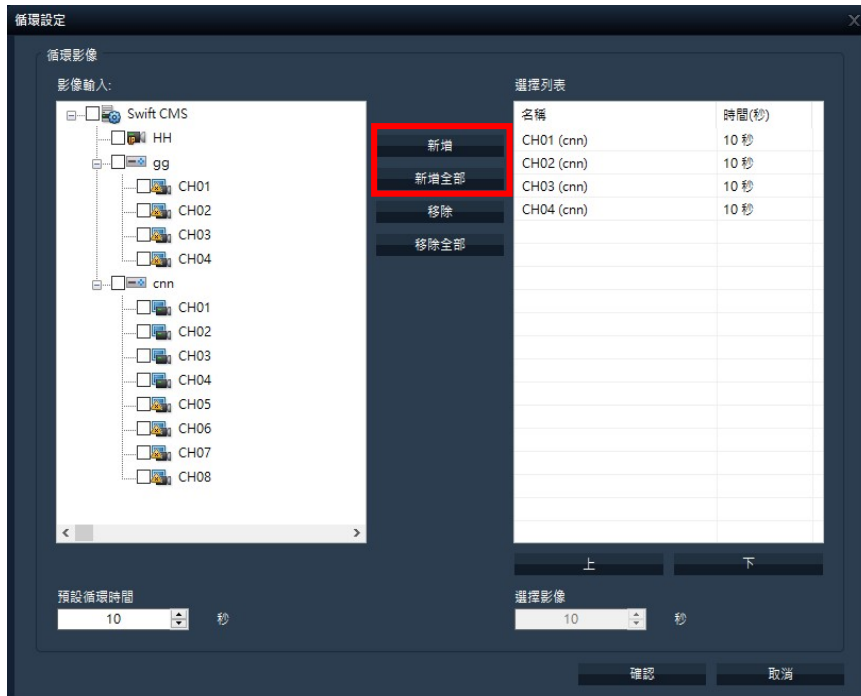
循環設定

循環影像

影像輸入:

Swift CMS
HH
gg
CH01
CH02
CH03
CH04
cnn
CH01
CH02
CH03
CH04
CH05
CH06
CH07
CH08

新增
新增全部
移除
移除全部

選擇列表

| 名稱 | 時間(秒) |
|---|---|
| CH01 (cnn) | 10 秒 |
| CH02 (cnn) | 10 秒 |
| CH03 (cnn) | 10 秒 |
| CH04 (cnn) | 10 秒 |

上
下

預設循環時間
10
秒

選擇影像
10
秒

確認
取消